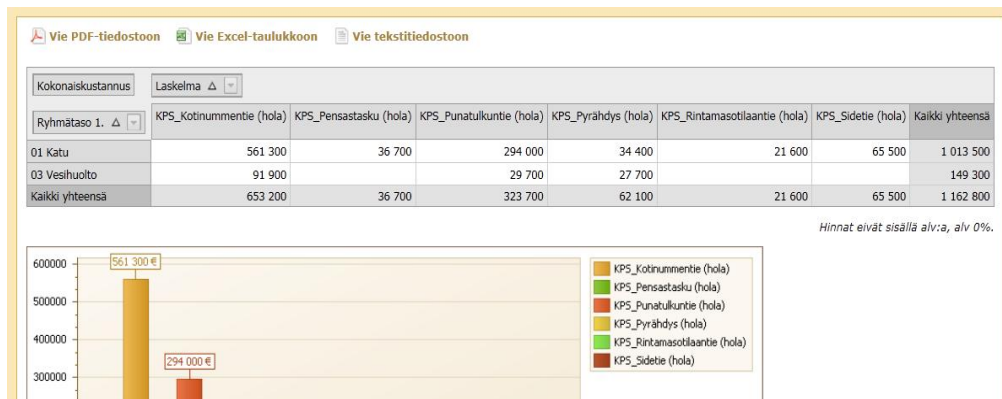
Vie PDF-tiedostoon Vie Excel-taulukkoon Vie tekstitiedostoon

Kokonaiskustannus Laskelma △

| Ryhmätaso 1. △ | KPS_Kotinummentie (hola) | KPS_Pensastasku (hola) | KPS_Punatulkuntie (hola) | KPS_Pyrähdys (hola) | KPS_Rintamasotilaantie (hola) | KPS_Sidetie (hola) | Kaikki yhteensä |
|---|---|---|---|---|---|---|---|
| 01 Katu | 561 300 | 36 700 | 294 000 | 34 400 | 21 600 | 65 500 | 1 013 500 |
| 03 Vesihuolto | 91 900 | | 29 700 | 27 700 | | | 149 300 |
| Kaikki yhteensä | 653 200 | 36 700 | 323 700 | 62 100 | 21 600 | 65 500 | 1 162 800 |

Hinnat eivät sisällä alv:a, alv 0%.

600000
500000
400000
300000
561 300 €
294 000 €

KPS_Kotinummentie (hola)
KPS_Pensastasku (hola)
KPS_Punatulkuntie (hola)
KPS_Pyrähdys (hola)
KPS_Rintamasotilaantie (hola)
KPS_Sidetie (hola)